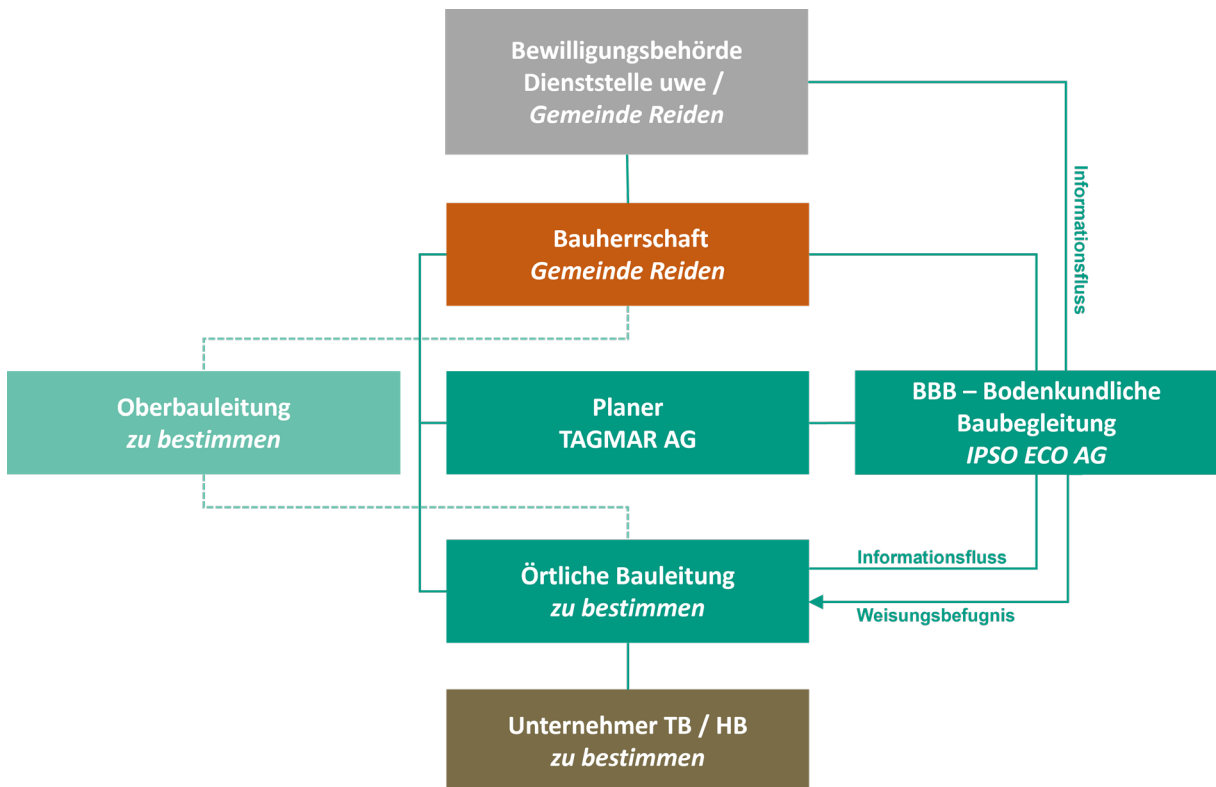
Bewilligungsbehörde
Dienststelle uwe /
Gemeinde Reiden

Informationsfluss

Bauherrschaft
Gemeinde Reiden

Oberbauleitung
zu bestimmen

Planer
TAGMAR AG

BBB – Bodenkundliche Baubegleitung
IPSO ECO AG

Örtliche Bauleitung
zu bestimmen

Informationsfluss

Weisungsbefugnis

Unternehmer TB / HB
zu bestimmen